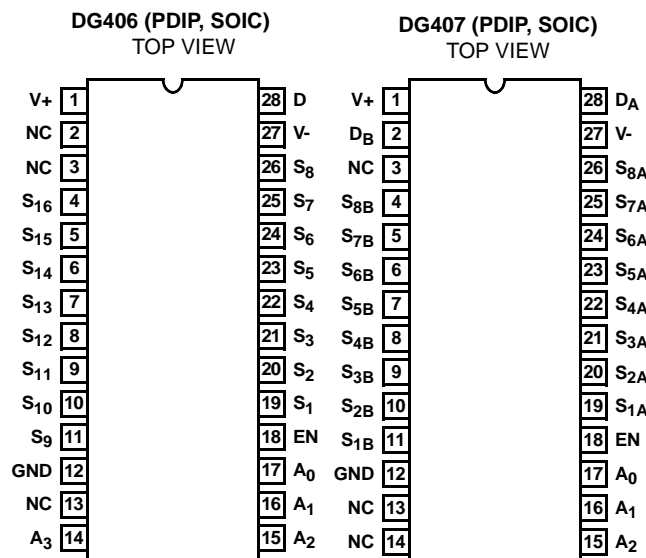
DG406 (PDIP, SOIC)
TOP VIEW

V+ 1
NC 2
NC 3
$S_{16}$ 4
$S_{15}$ 5
$S_{14}$ 6
$S_{13}$ 7
$S_{12}$ 8
$S_{11}$ 9
$S_{10}$ 10
$S_9$ 11
GND 12
NC 13
$A_3$ 14

28 D
27 V-
26 $S_8$
25 $S_7$
24 $S_6$
23 $S_5$
22 $S_4$
21 $S_3$
20 $S_2$
19 $S_1$
18 EN
17 $A_0$
16 $A_1$
15 $A_2$

DG407 (PDIP, SOIC)
TOP VIEW

V+ 1
$D_B$ 2
NC 3
$S_{8B}$ 4
$S_{7B}$ 5
$S_{6B}$ 6
$S_{5B}$ 7
$S_{4B}$ 8
$S_{3B}$ 9
$S_{2B}$ 10
$S_{1B}$ 11
GND 12
NC 13
NC 14

28 $D_A$
27 V-
26 $S_{8A}$
25 $S_{7A}$
24 $S_{6A}$
23 $S_{5A}$
22 $S_{4A}$
21 $S_{3A}$
20 $S_{2A}$
19 $S_{1A}$
18 EN
17 $A_0$
16 $A_1$
15 $A_2$